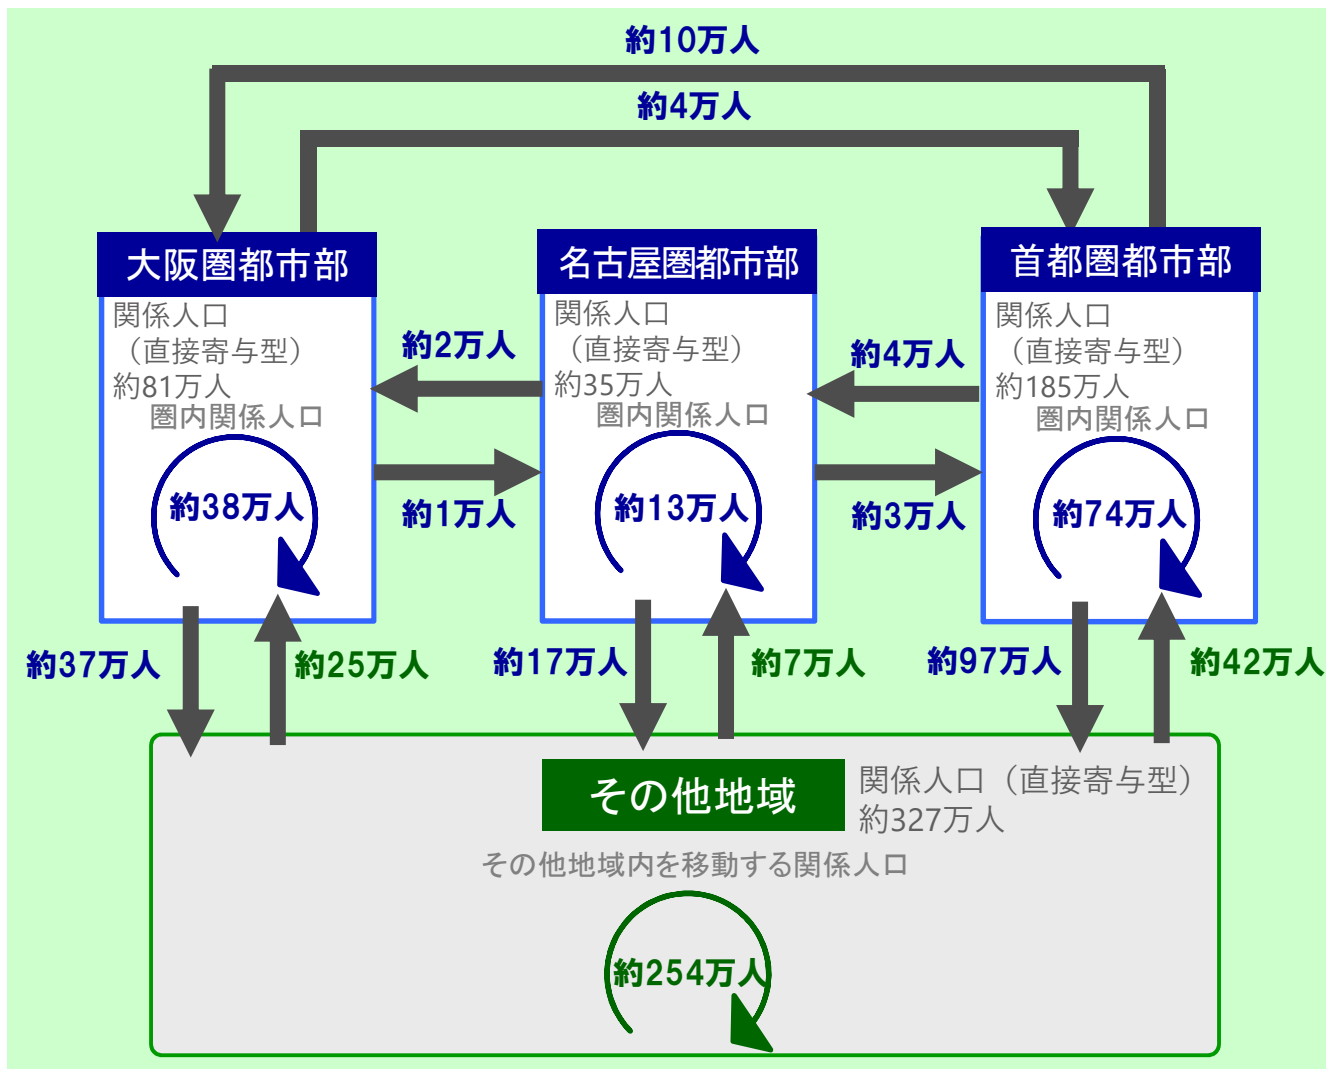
約10万人

約4万人

大阪圏都市部

関係人口（直接寄与型）約81万人

圏内関係人口

約38万人

約2万人

約1万人

名古屋圏都市部

関係人口（直接寄与型）約35万人

圏内関係人口

約13万人

約4万人

約3万人

首都圏都市部

関係人口（直接寄与型）約185万人

圏内関係人口

約74万人

約37万人

約25万人

約17万人

約7万人

約97万人

約42万人

その他地域

関係人口（直接寄与型）約327万人

その他地域内を移動する関係人口

約254万人